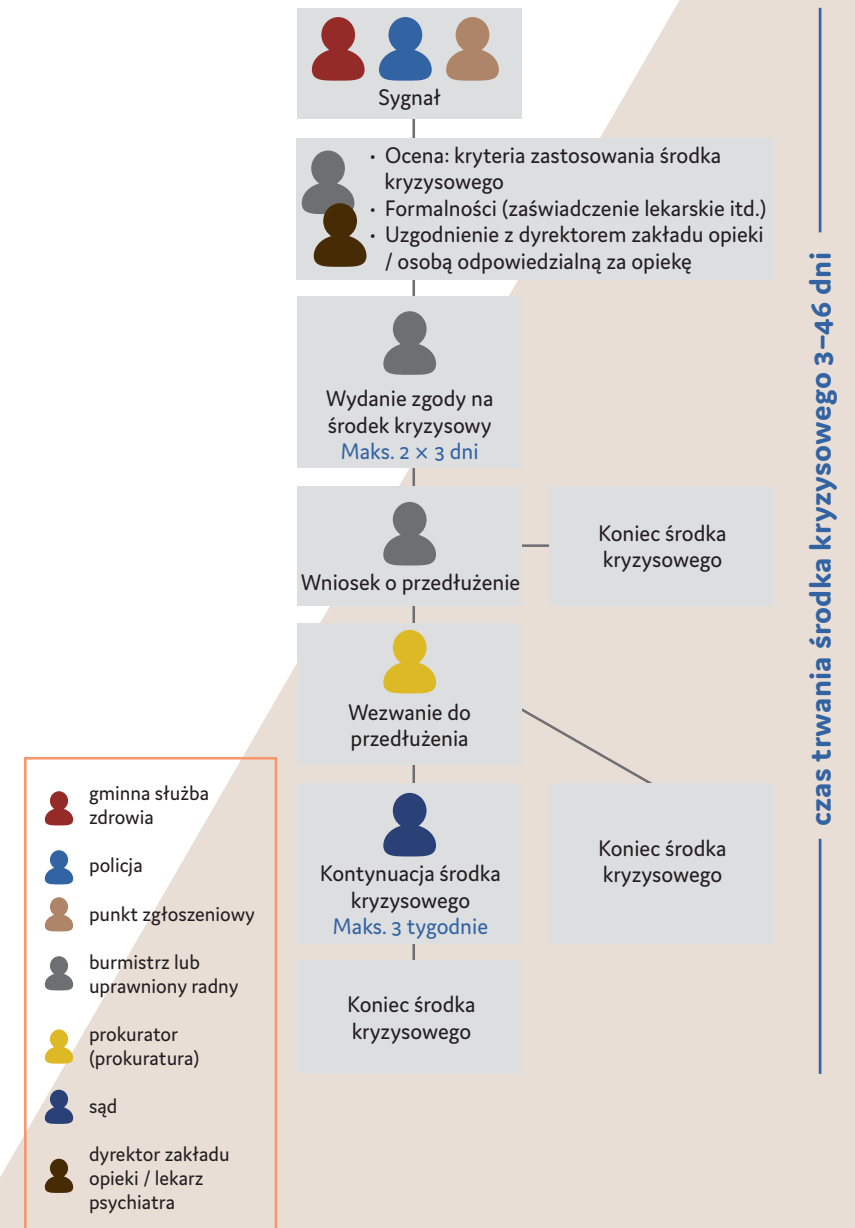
Sygnał

• Ocena: kryteria zastosowania środka kryzysowego
• Formalności (zaświadczenie lekarskie itd.)
• Uzgodnienie z dyrektorem zakładu opieki / osobą odpowiedzialną za opiekę

Wydanie zgody na środek kryzysowy
Maks. 2 × 3 dni

Wniosek o przedłużenie

Koniec środka kryzysowego

Wezwanie do przedłużenia

Kontynuacja środka kryzysowego
Maks. 3 tygodnie

Koniec środka kryzysowego

Koniec środka kryzysowego

czas trwania środka kryzysowego 3–46 dni

gminna służba zdrowia
policja
punkt zgłoszeniowy
burmistrz lub uprawniony radny
prokurator (prokuratura)
sąd
dyrektor zakładu opieki / lekarz psychiatra